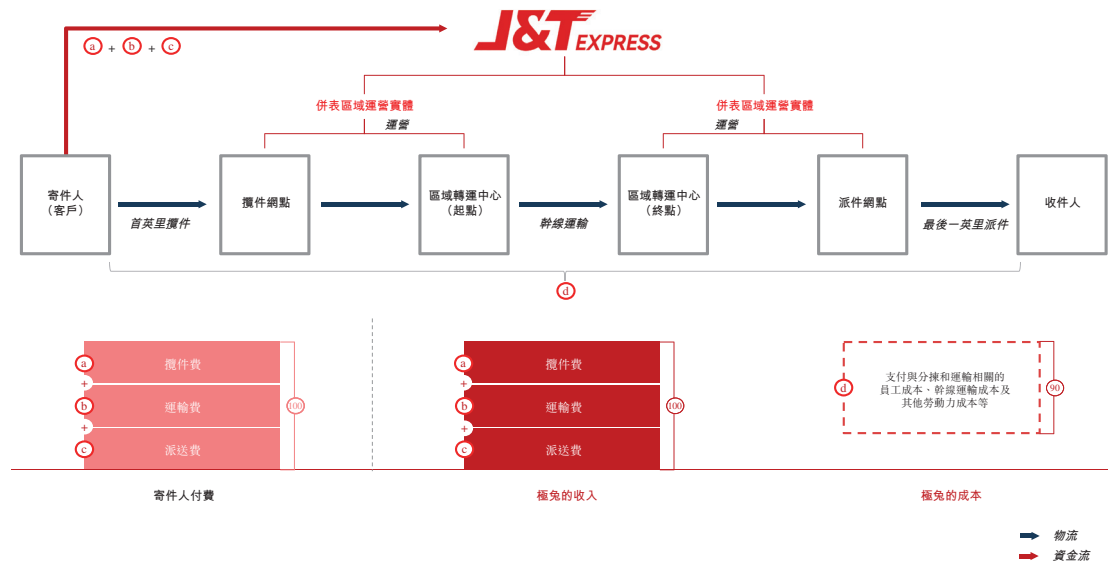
a + b + c

J&T EXPRESS

併表區域運營實體
運營

併表區域運營實體
運營

寄件人
（客戶）

首英里攬件

攬件網點

區域轉運中心
（起點）

幹線運輸

區域轉運中心
（終點）

派件網點

最後一英里派件

收件人

d

a 攬件費
+
b 運輸費
+
c 派送費
100

寄件人付費

a 攬件費
+
b 運輸費
+
c 派送費
100

極兔的收入

d 支付與分揀和運輸相關的員工成本、幹線運輸成本及其他勞動力成本等
90

極兔的成本

物流
資金流